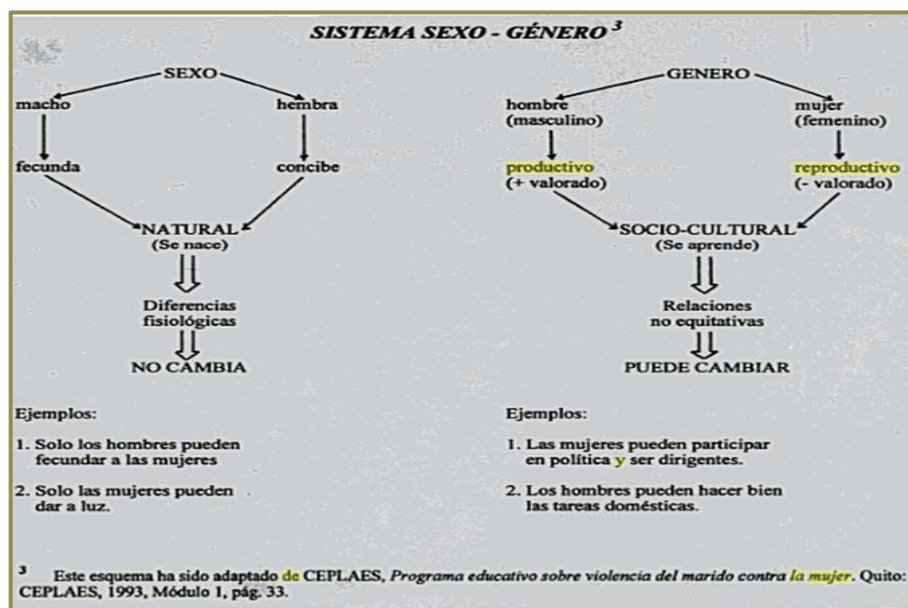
SISTEMA SEXO - GÉNERO $^3$

SEXO

macho

hembra

fecunda

concibe

NATURAL
(Se nace)

Diferencias fisiológicas

NO CAMBIA

GENERO

hombre
(masculino)

mujer
(femenino)

productivo
(+ valorado)

reproductivo
(- valorado)

SOCIO-CULTURAL
(Se aprende)

Relaciones no equitativas

PUEDE CAMBIAR

Ejemplos:

1. Solo los hombres pueden fecundar a las mujeres

2. Solo las mujeres pueden dar a luz.

Ejemplos:

1. Las mujeres pueden participar en política y ser dirigentes.

2. Los hombres pueden hacer bien las tareas domésticas.

$^3$ Este esquema ha sido adaptado de CEPLAES, Programa educativo sobre violencia del marido contra la mujer. Quito: CEPLAES, 1993, Módulo 1, pág. 33.